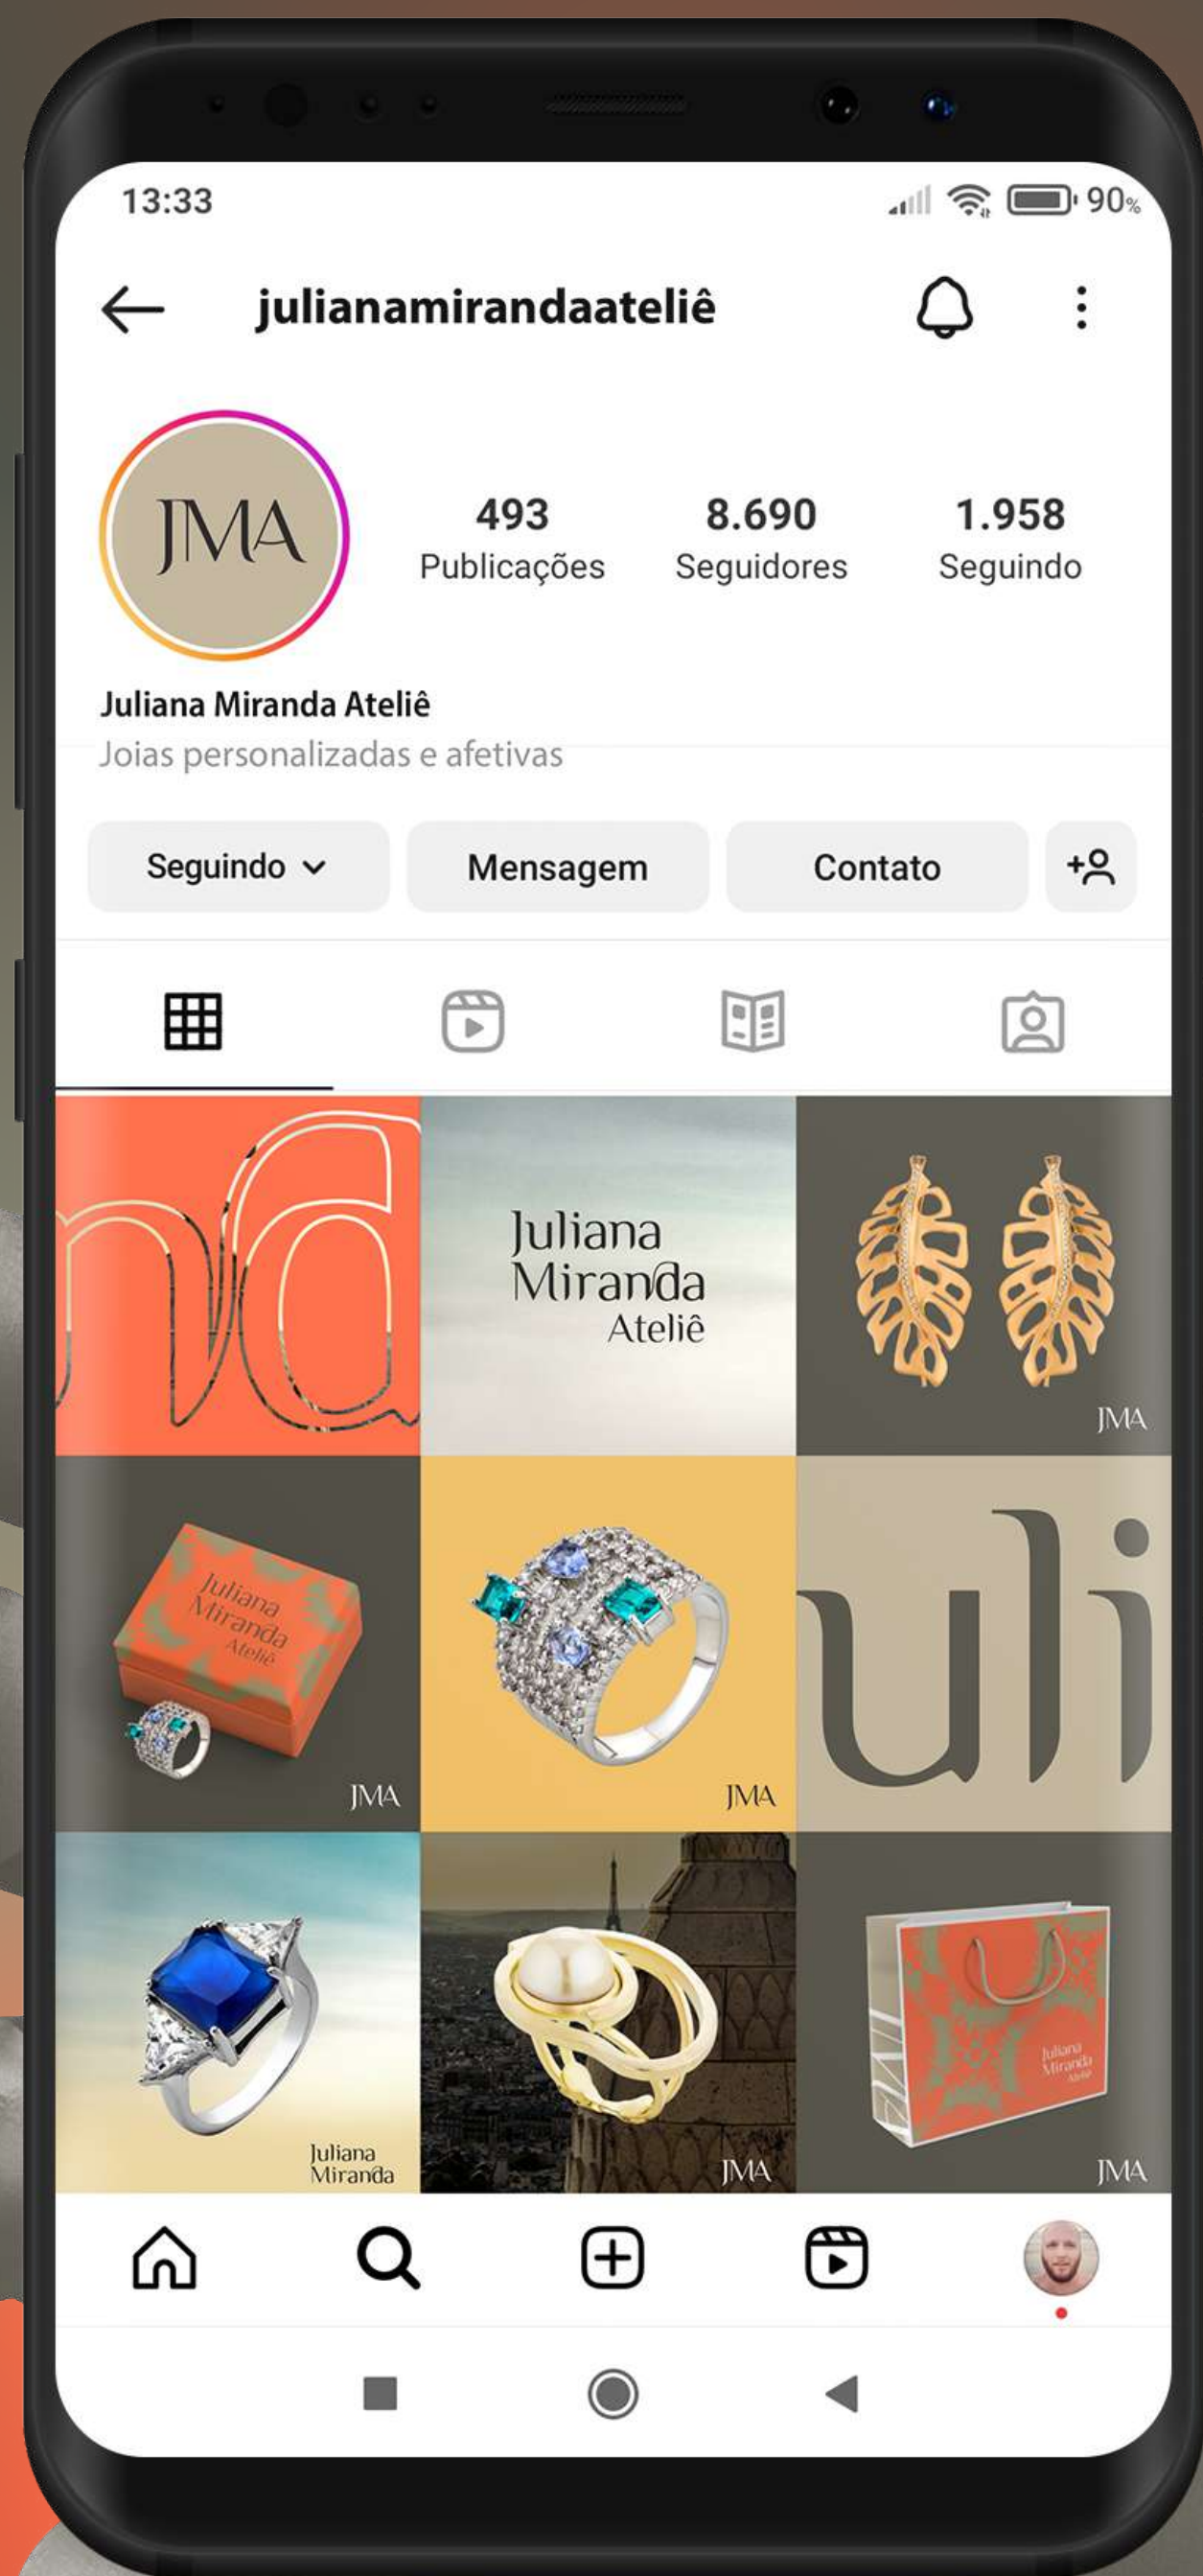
13:33
90%

julianamirandaateliê

JMA

493
Publicações

8.690
Seguidores

1.958
Seguindo

Juliana Miranda Ateliê
Joias personalizadas e afetivas

Seguindo
Mensagem
Contato

nda

Juliana
Miranda
Ateliê

JMA

Juliana
Miranda
Ateliê

JMA

JMA

uli

Juliana
Miranda

JMA

Juliana
Miranda
Ateliê

JMA